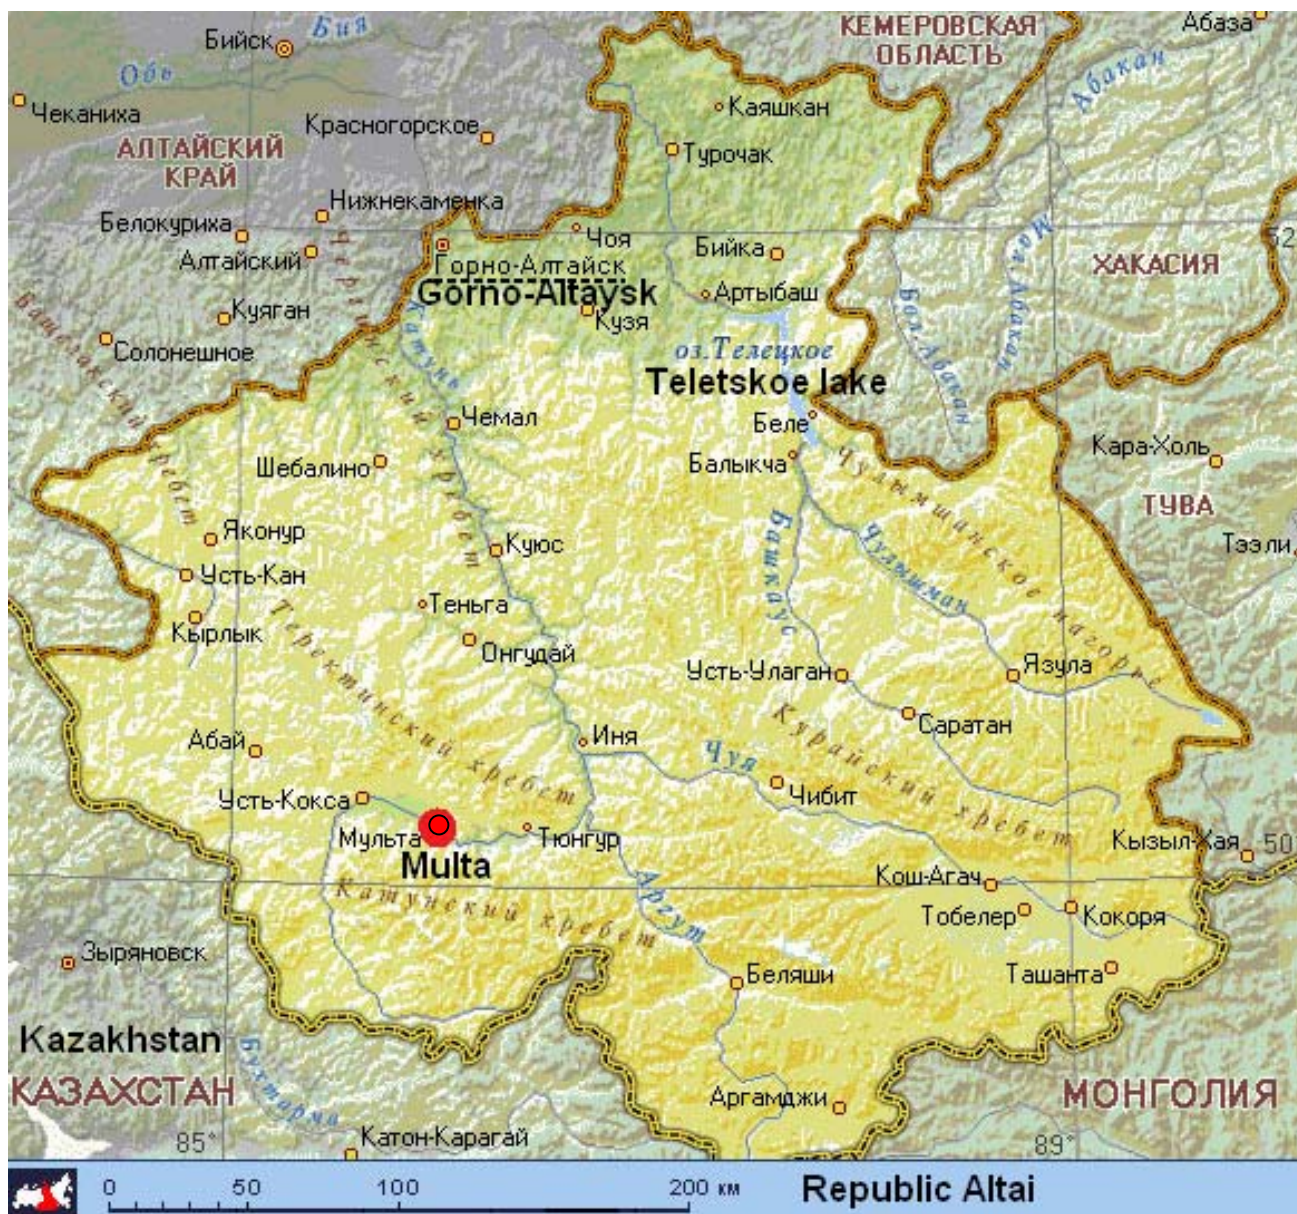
Бийск
Бия
Обь
Чеканиха
Красногорское
АЛТАЙСКИЙ КРАЙ
КЕМЕРОВСКАЯ ОБЛАСТЬ
Абаза
Абакан
Каяшкан
Турочак
Нижнекаменка
Белокуриха
Алтайский
Чоя
Горно-Алтайск
Gorno-Altaysk
Бийка
Артыбаш
Кузя
Куяган
Солонешное
Бащелакский хребет
Черинский хребет
Катунь
Мал. Абакан
Бол. Абакан
ХАКАСИЯ
52
оз. Телецкое
Teletskoe lake
Чемал
Беле
Балыкча
Кара-Холь
Шебалино
Чулышман
Чулышманское нагорье
ТУВА
Тээли
Яконур
Кууюс
Башкаус
Усть-Кан
Теньга
Кырлык
Теректинский хребет
Онгудай
Усть-Улаган
Язула
Курайский хребет
Саратан
Абай
Иня
Чуя
Чибит
Усть-Кокса
Мульта
Тюнгур
Multa
Кызыл-Хая
50
Кош-Агач
Катунский хребет
Аргут
Тобелер
Кокоря
Зыряновск
Беляши
Ташанта
Kazakhstan
КАЗАХСТАН
Бухтарма
Аргамджи
МОНГОЛИЯ
85°
Катон-Карагай
89°
0
50
100
200 км
Republic Altai